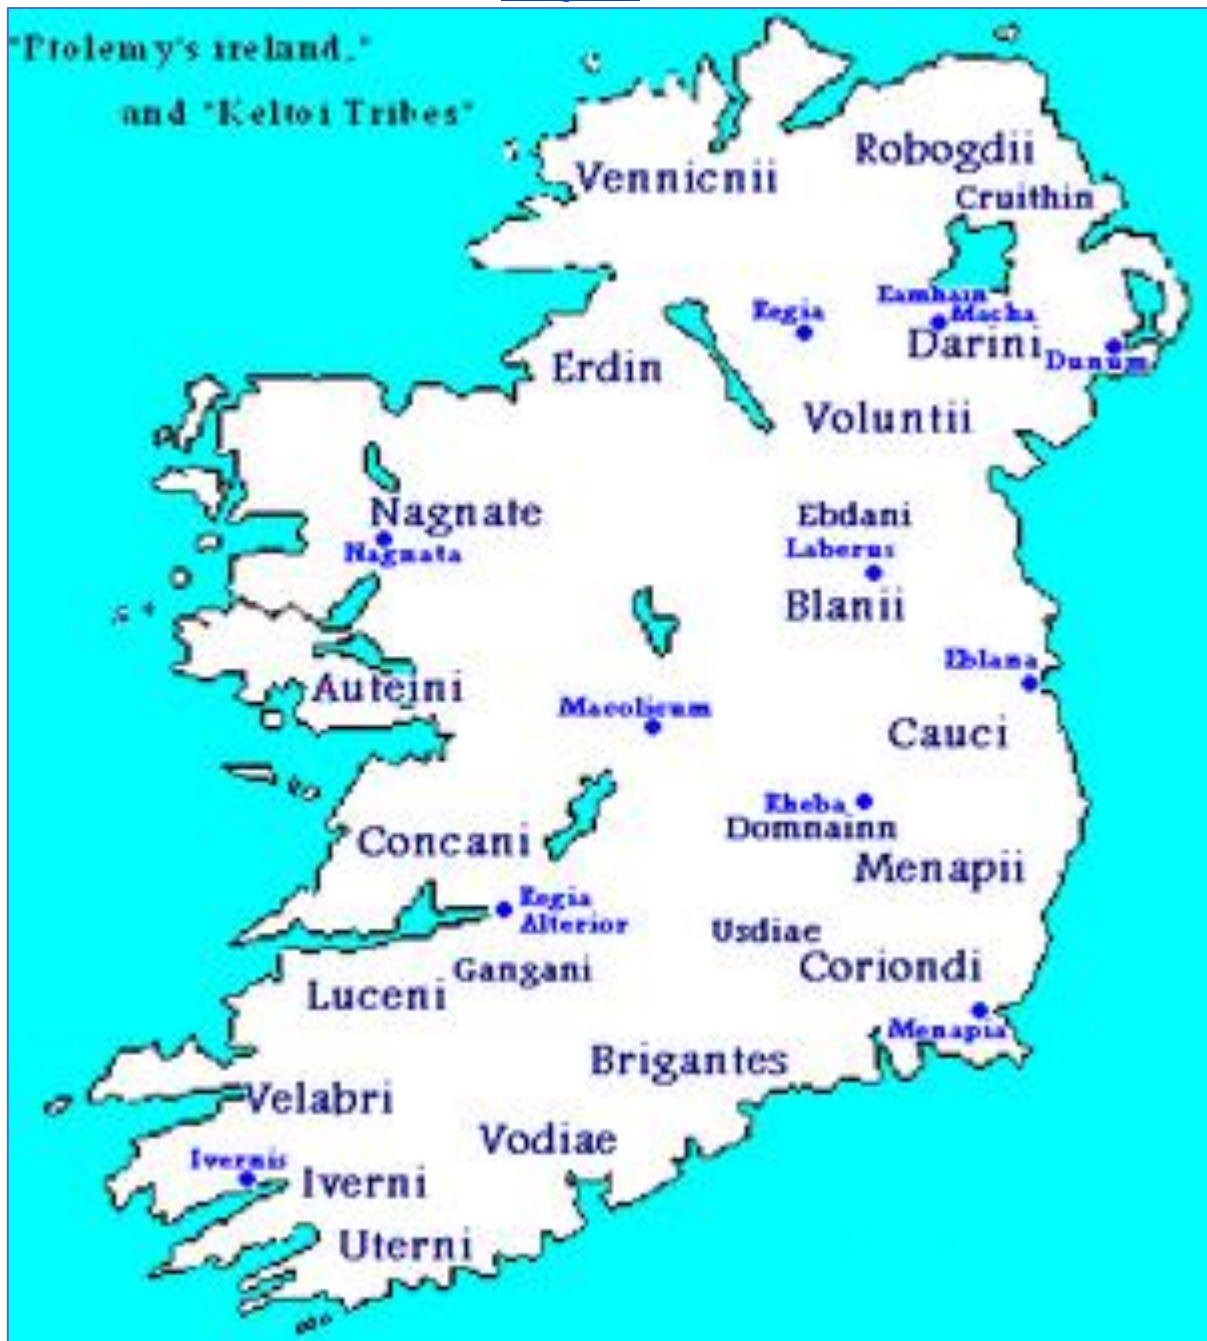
"Ptolemy's ireland."

and "Keltoi Tribes"

Vennicnii

Robogdii

Cruithin

Regia

Eamhain Macha

Darini

Dunum

Erdin

Voluntii

Nagnate

Nagnata

Ebdani

Laberus

Blanii

Eblana

Auteini

Macolicum

Cauci

Rheba

Domnainn

Concani

Menapii

Regia Alterior

Usdiae

Gangani

Coriondi

Luceni

Menapia

Brigantes

Velabri

Vodiae

Ivernis

Iverni

Uterni